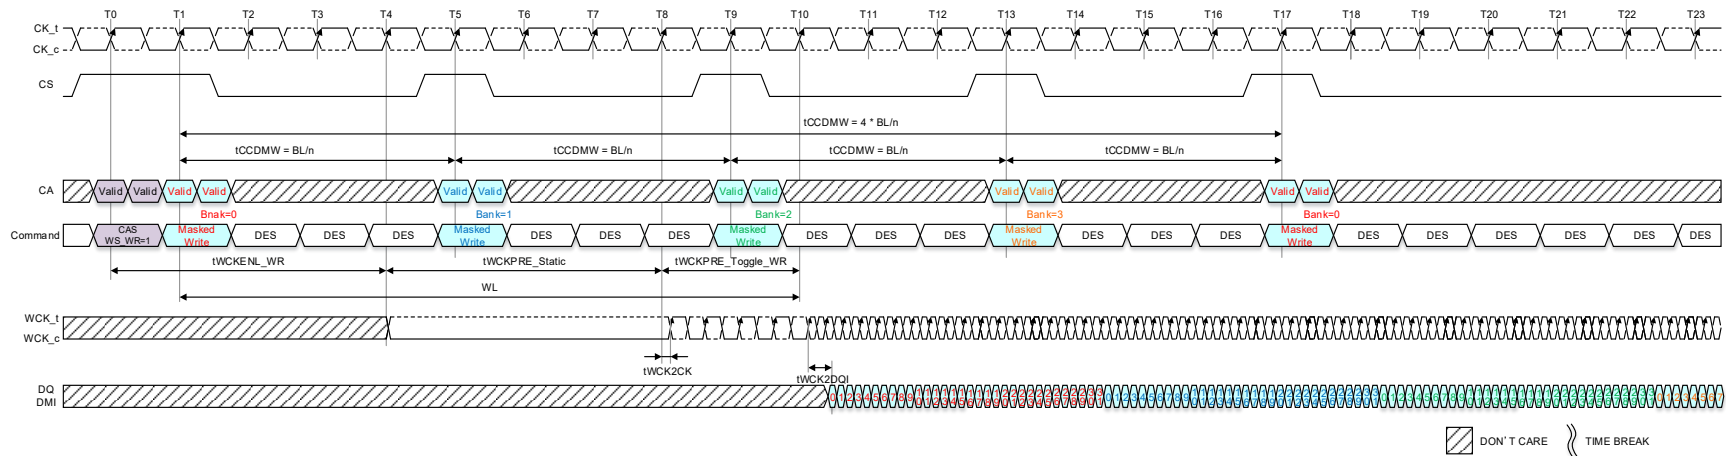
T0 T1 T2 T3 T4 T5 T6 T7 T8 T9 T10 T11 T12 T13 T14 T15 T16 T17 T18 T19 T20 T21 T22 T23

CK_t
CK_c

CS

tCCDMW = 4 * BL/n

tCCDMW = BL/n
tCCDMW = BL/n
tCCDMW = BL/n
tCCDMW = BL/n

CA
Valid Valid Valid Valid Valid Valid Valid Valid Valid Valid Valid Valid

Bnak=0 Bank=1 Bank=2 Bank=3 Bank=0

Command
CAS WS_WR=1 Masked Write DES DES DES Masked Write DES DES DES Masked Write DES DES DES Masked Write DES DES DES Masked Write DES DES DES DES DES DES

tWCKENL_WR tWCKPRE_Static tWCKPRE_Toggle_WR

WL

WCK_t
WCK_c

tWCK2CK

tWCK2DQI

DQ
DMI
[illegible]

DON'T CARE TIME BREAK